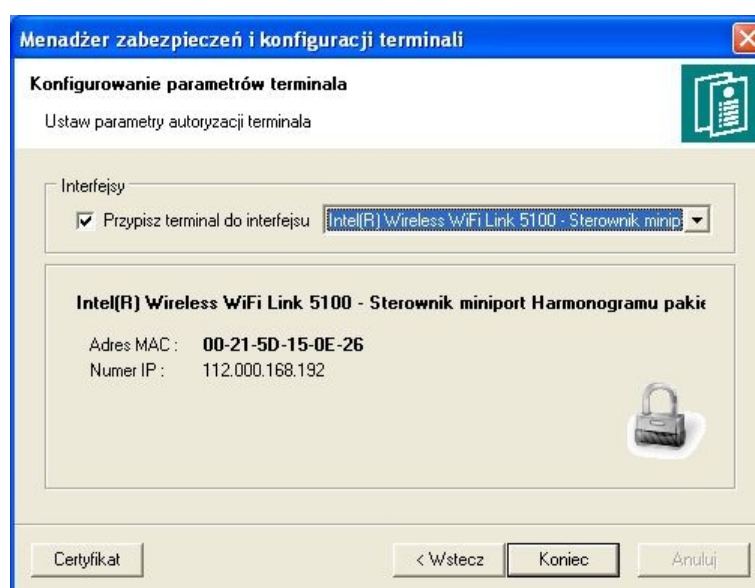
Menadżer zabezpieczeń i konfiguracji terminali

Konfigurowanie parametrów terminala

Ustaw parametry autoryzacji terminala

Interfejsy

Przypisz terminal do interfejsu Intel(R) Wireless WiFi Link 5100 - Sterownik minip

Intel(R) Wireless WiFi Link 5100 - Sterownik miniport Harmonogramu pakie

Adres MAC : 00-21-5D-15-0E-26
Numer IP : 112.000.168.192

Certyfikat
< Wstecz
Koniec
Anuluj